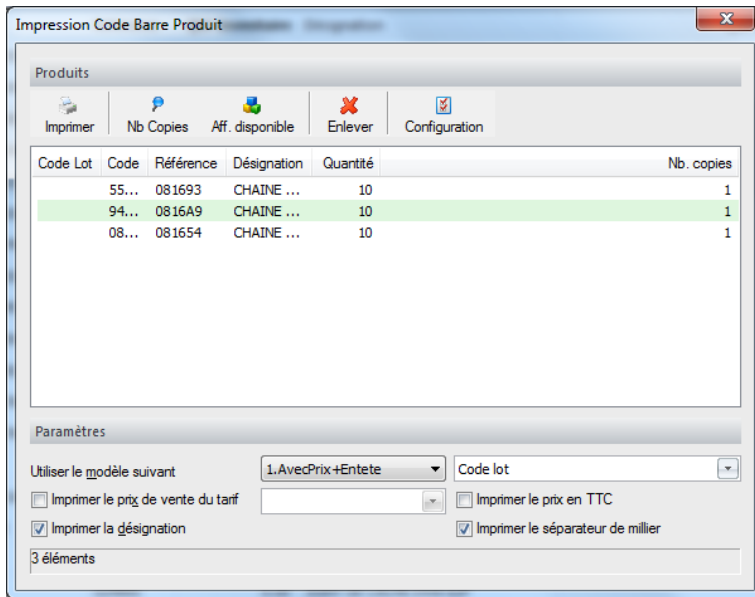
Impression Code Barre Produit

Produits

Imprimer | Nb Copies | Aff. disponible | Enlever | Configuration

| Code Lot | Code | Référence | Désignation | Quantité | Nb. copies |
|---|---|---|---|---|---|
| | 55... | 081693 | CHAINE ... | 10 | 1 |
| | 94... | 0816A9 | CHAINE ... | 10 | 1 |
| | 08... | 081654 | CHAINE ... | 10 | 1 |

Paramètres

Utiliser le modèle suivant 1.AvecPrix+Entete Code lot

Imprimer le prix de vente du tarif

Imprimer le prix en TTC

Imprimer la désignation

Imprimer le séparateur de millier

3 éléments